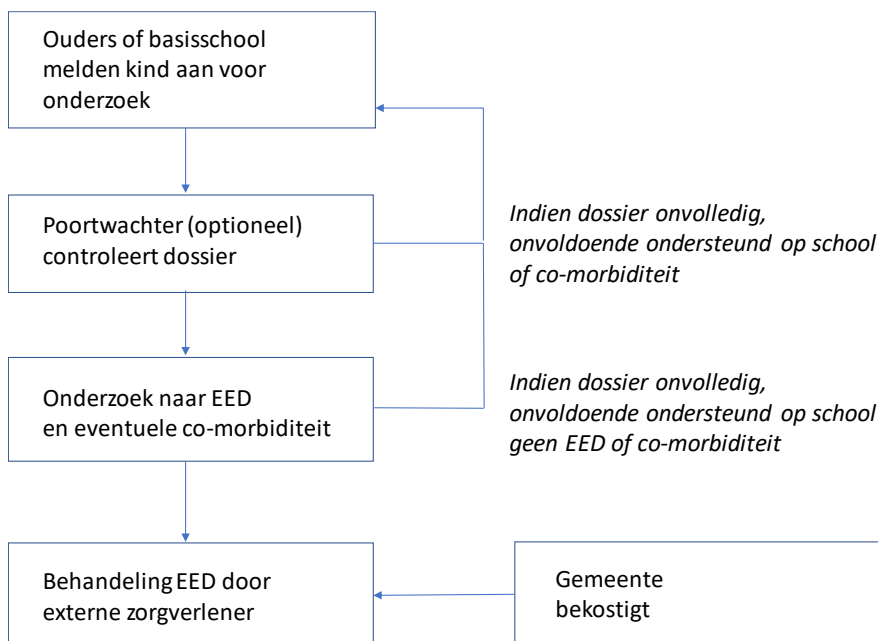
Ouders of basisschool melden kind aan voor onderzoek

Poortwachter (optioneel) controleert dossier

Indien dossier onvolledig, onvoldoende ondersteund op school of co-morbiditeit

Onderzoek naar EED en eventuele co-morbiditeit

Indien dossier onvolledig, onvoldoende ondersteund op school geen EED of co-morbiditeit

Behandeling EED door externe zorgverlener

Gemeente bekostigt